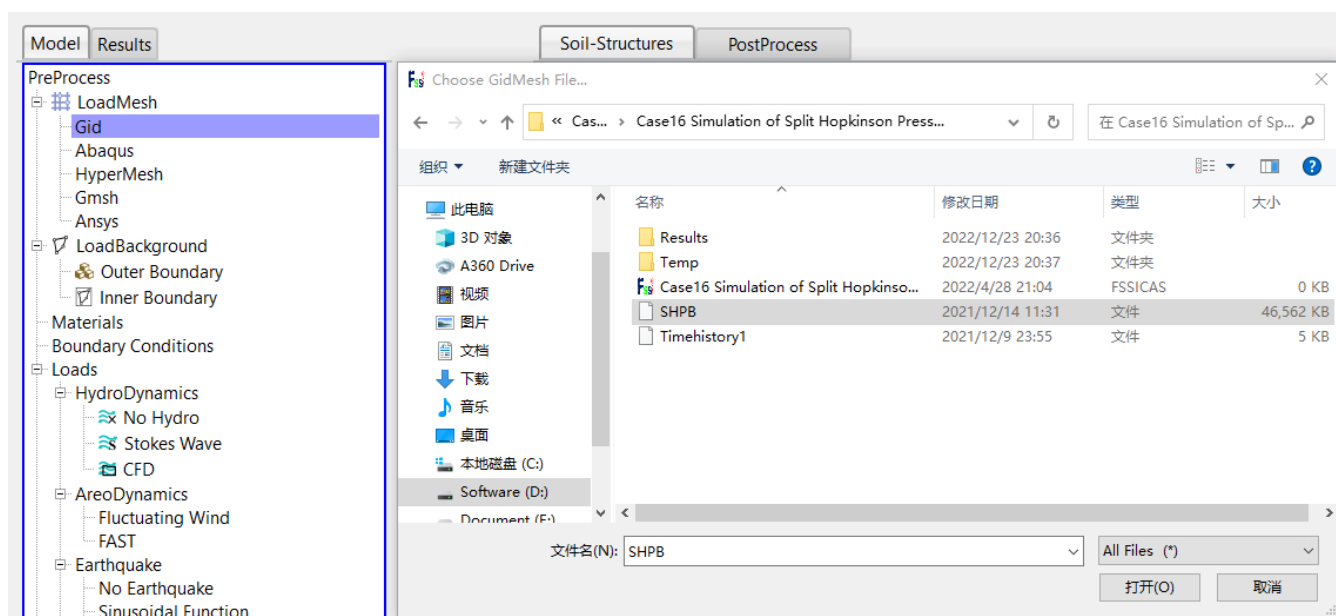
Model Results

Soil-Structures PostProcess

PreProcess
LoadMesh
Gid
Abaqus
HyperMesh
Gmsh
Ansys
LoadBackground
Outer Boundary
Inner Boundary
Materials
Boundary Conditions
Loads
HydroDynamics
No Hydro
Stokes Wave
CFD
AreoDynamics
Fluctuating Wind
FAST
Earthquake
No Earthquake
Sinusoidal Function

Choose GidMesh File...

« Cas... › Case16 Simulation of Split Hopkinson Press...

在 Case16 Simulation of Sp...

组织 ▾ 新建文件夹

此电脑
3D 对象
A360 Drive
视频
图片
文档
下载
音乐
桌面
本地磁盘 (C:)
Software (D:)
Document (F:)

| 名称 | 修改日期 | 类型 | 大小 |
|---|---|---|---|
| Results | 2022/12/23 20:36 | 文件夹 | |
| Temp | 2022/12/23 20:37 | 文件夹 | |
| Case16 Simulation of Split Hopkinso... | 2022/4/28 21:04 | FSSICAS | 0 KB |
| SHPB | 2021/12/14 11:31 | 文件 | 46,562 KB |
| Timehistory1 | 2021/12/9 23:55 | 文件 | 5 KB |

文件名(N): SHPB
All Files (*)
打开(O) 取消